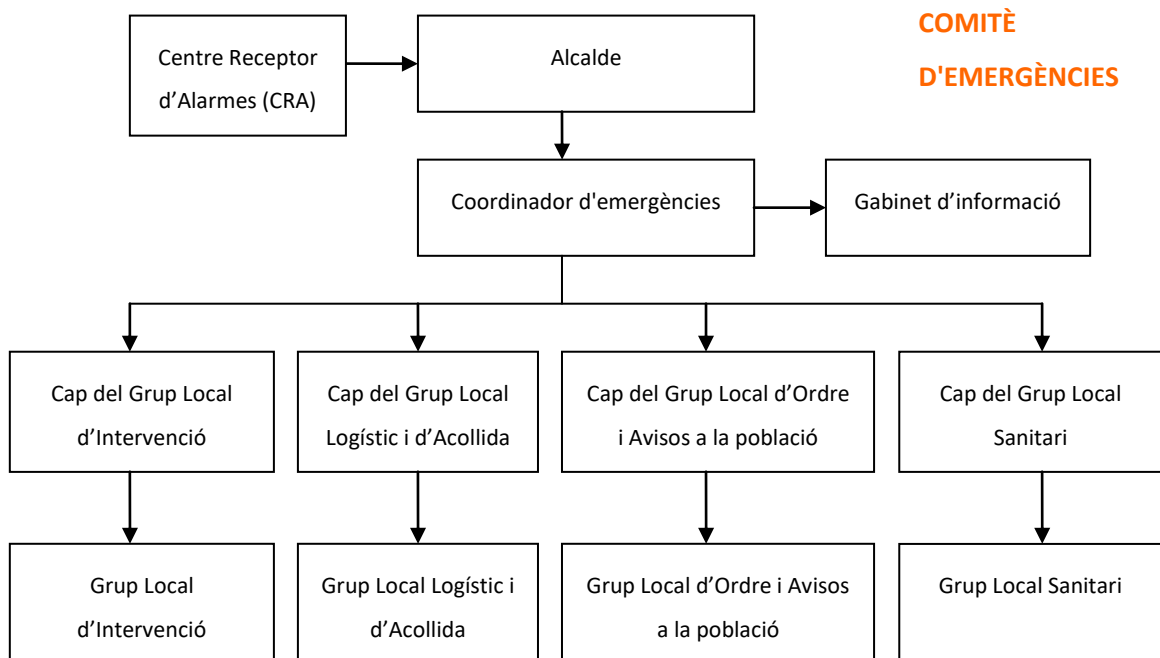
COMITÈ D'EMERGÈNCIES

Centre Receptor d’Alarmes (CRA)

Alcalde

Coordinador d'emergències

Gabinet d’informació

Cap del Grup Local d’Intervenció

Cap del Grup Local Logístic i d’Acollida

Cap del Grup Local d’Ordre i Avisos a la població

Cap del Grup Local Sanitari

Grup Local d’Intervenció

Grup Local Logístic i d’Acollida

Grup Local d’Ordre i Avisos a la població

Grup Local Sanitari